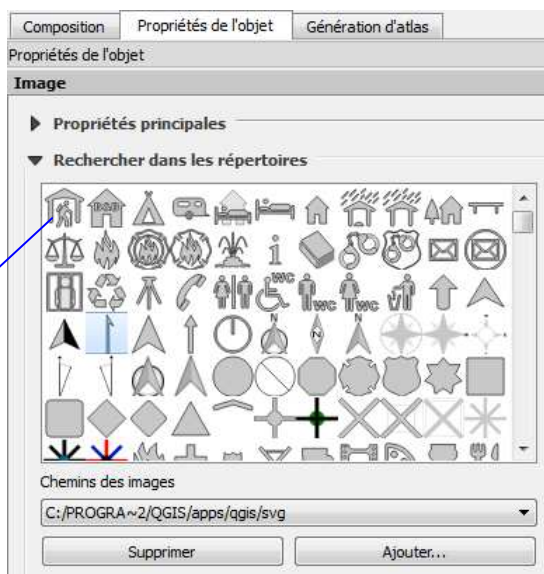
Composition | Propriétés de l'objet | Génération d'atlas

Propriétés de l'objet

Image

Propriétés principales

Rechercher dans les répertoires

B&B

i

wc

wc

wc

N

N

N

Chemins des images

C:/PROGRA~2/QGIS/apps/qgis/svg

Supprimer

Ajouter...